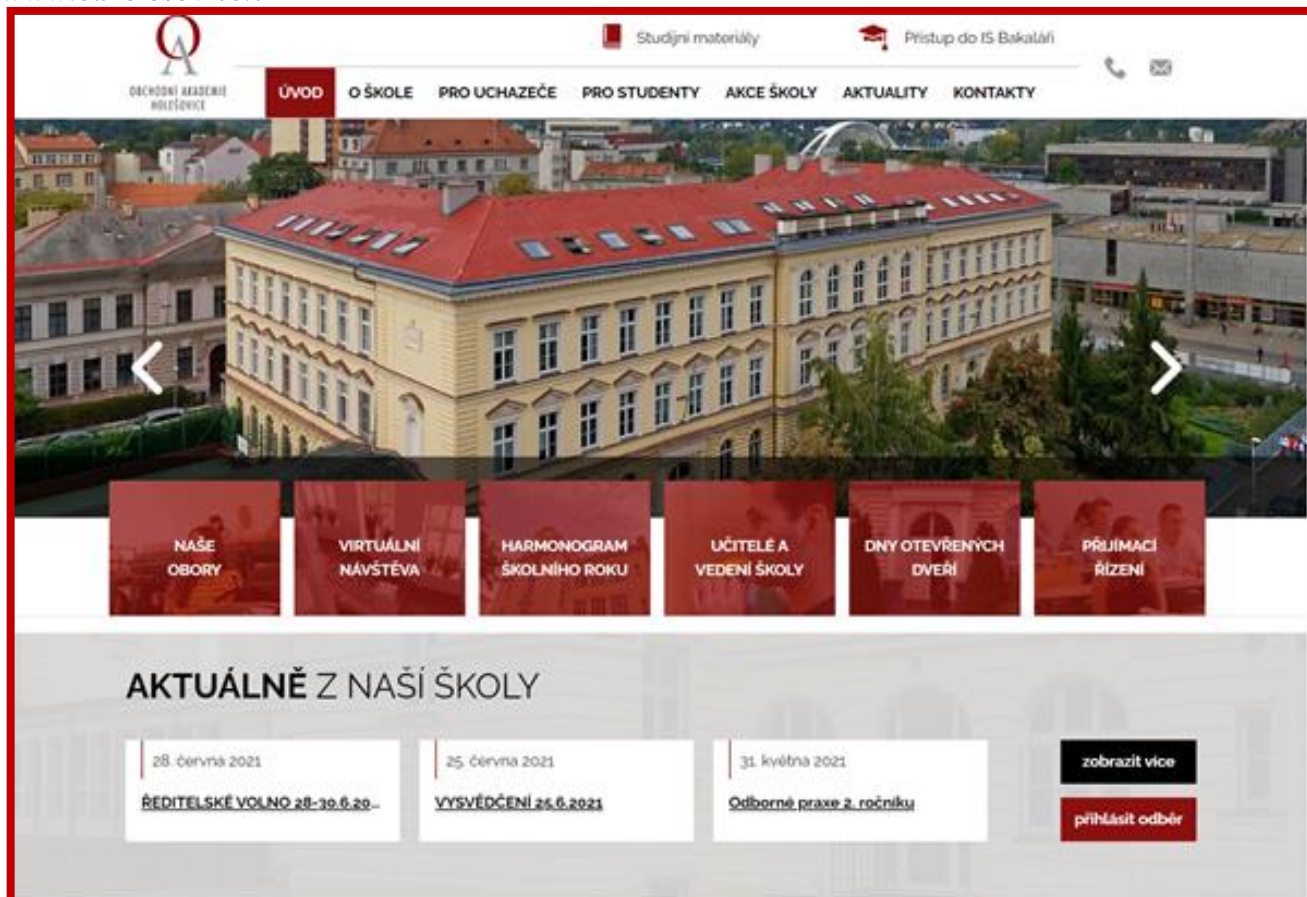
OA
OBCHODNÍ AKADEMIE HOLEŠOVICE

Studijní materiály
Přístup do IS Bakaláři

ÚVOD
O ŠKOLE
PRO UCHAZEČE
PRO STUDENTY
AKCE ŠKOLY
AKTUALITY
KONTAKTY

NAŠE OBORY
VIRTUÁLNÍ NÁVŠTĚVA
HARMONOGRAM ŠKOLNÍHO ROKU
UČITELÉ A VEDENÍ ŠKOLY
DNY OTEVŘENÝCH DVEŘÍ
PŘIJÍMACÍ ŘÍZENÍ

AKTUÁLNĚ Z NAŠÍ ŠKOLY

28. června 2021
ŘEDITELSKÉ VOLNO 28-30.6.20...

25. června 2021
VYSVĚDČENÍ 25.6.2021

31. května 2021
Odborné praxe 2. ročníku

zobrazit více
přihlásit odběr